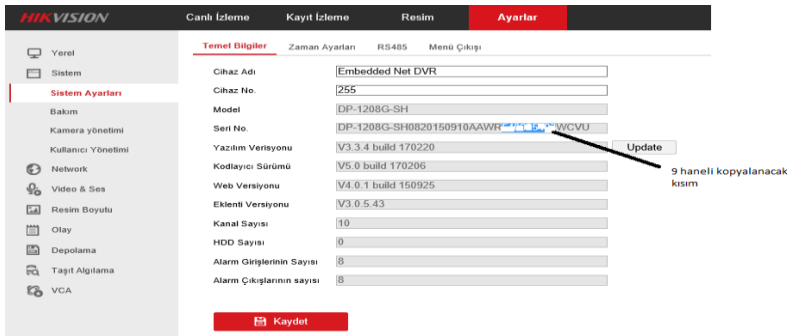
HIKVISION

Canlı İzleme
Kayıt İzleme
Resim
Ayarlar

Yerel
Sistem
Sistem Ayarları
Bakım
Kamera yönetimi
Kullanıcı Yönetimi
Network
Video & Ses
Resim Boyutu
Olay
Depolama
Taşıt Algılama
VCA

Temel Bilgiler
Zaman Ayarları
RS485
Menü Çıkışı

| | |
|---|---|
| Cihaz Adı | Embedded Net DVR |
| Cihaz No. | 255 |
| Model | DP-1208G-SH |
| Seri No. | DP-1208G-SH0820150910AAWR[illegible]WCVU |
| Yazılım Verisyonu | V3.3.4 build 170220 |
| Kodlayıcı Sürümü | V5.0 build 170206 |
| Web Versiyonu | V4.0.1 build 150925 |
| Eklenti Versiyonu | V3.0.5.43 |
| Kanal Sayısı | 10 |
| HDD Sayısı | 0 |
| Alarm Girişlerinin Sayısı | 8 |
| Alarm Çıkışlarının sayısı | 8 |

Update

9 haneli kopyalanacak kısım

Kaydet